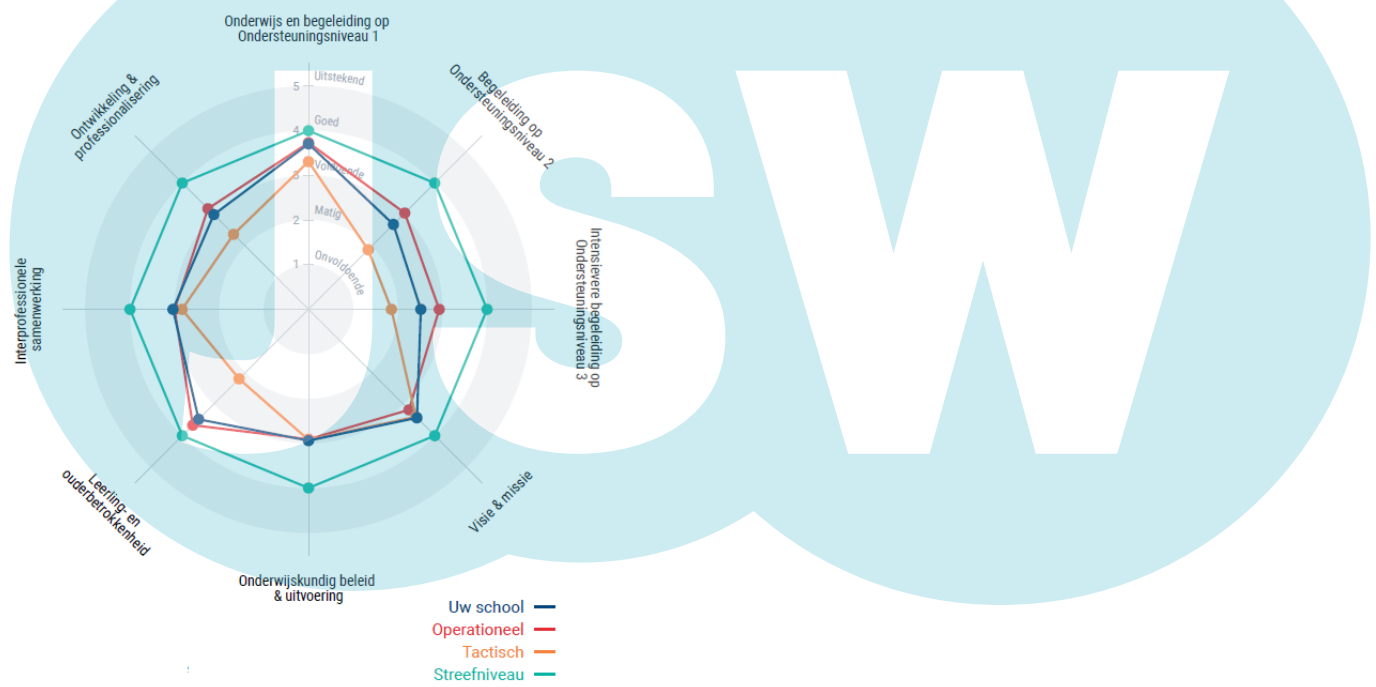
Onderwijs en begeleiding op Ondersteuningsniveau 1

Begeleiding op Ondersteuningsniveau 2

Intensievere begeleiding op Ondersteuningsniveau 3

Visie & missie

Onderwijskundig beleid & uitvoering

Leerling- en ouderbetrokkenheid

Interprofessionele samenwerking

Ontwikkeling & professionalisering

5 Uitstekend
4 Goed
3 Voldoende
2 Matig
1 Onvoldoende

Uw school
Operationeel
Tactisch
Streefniveau